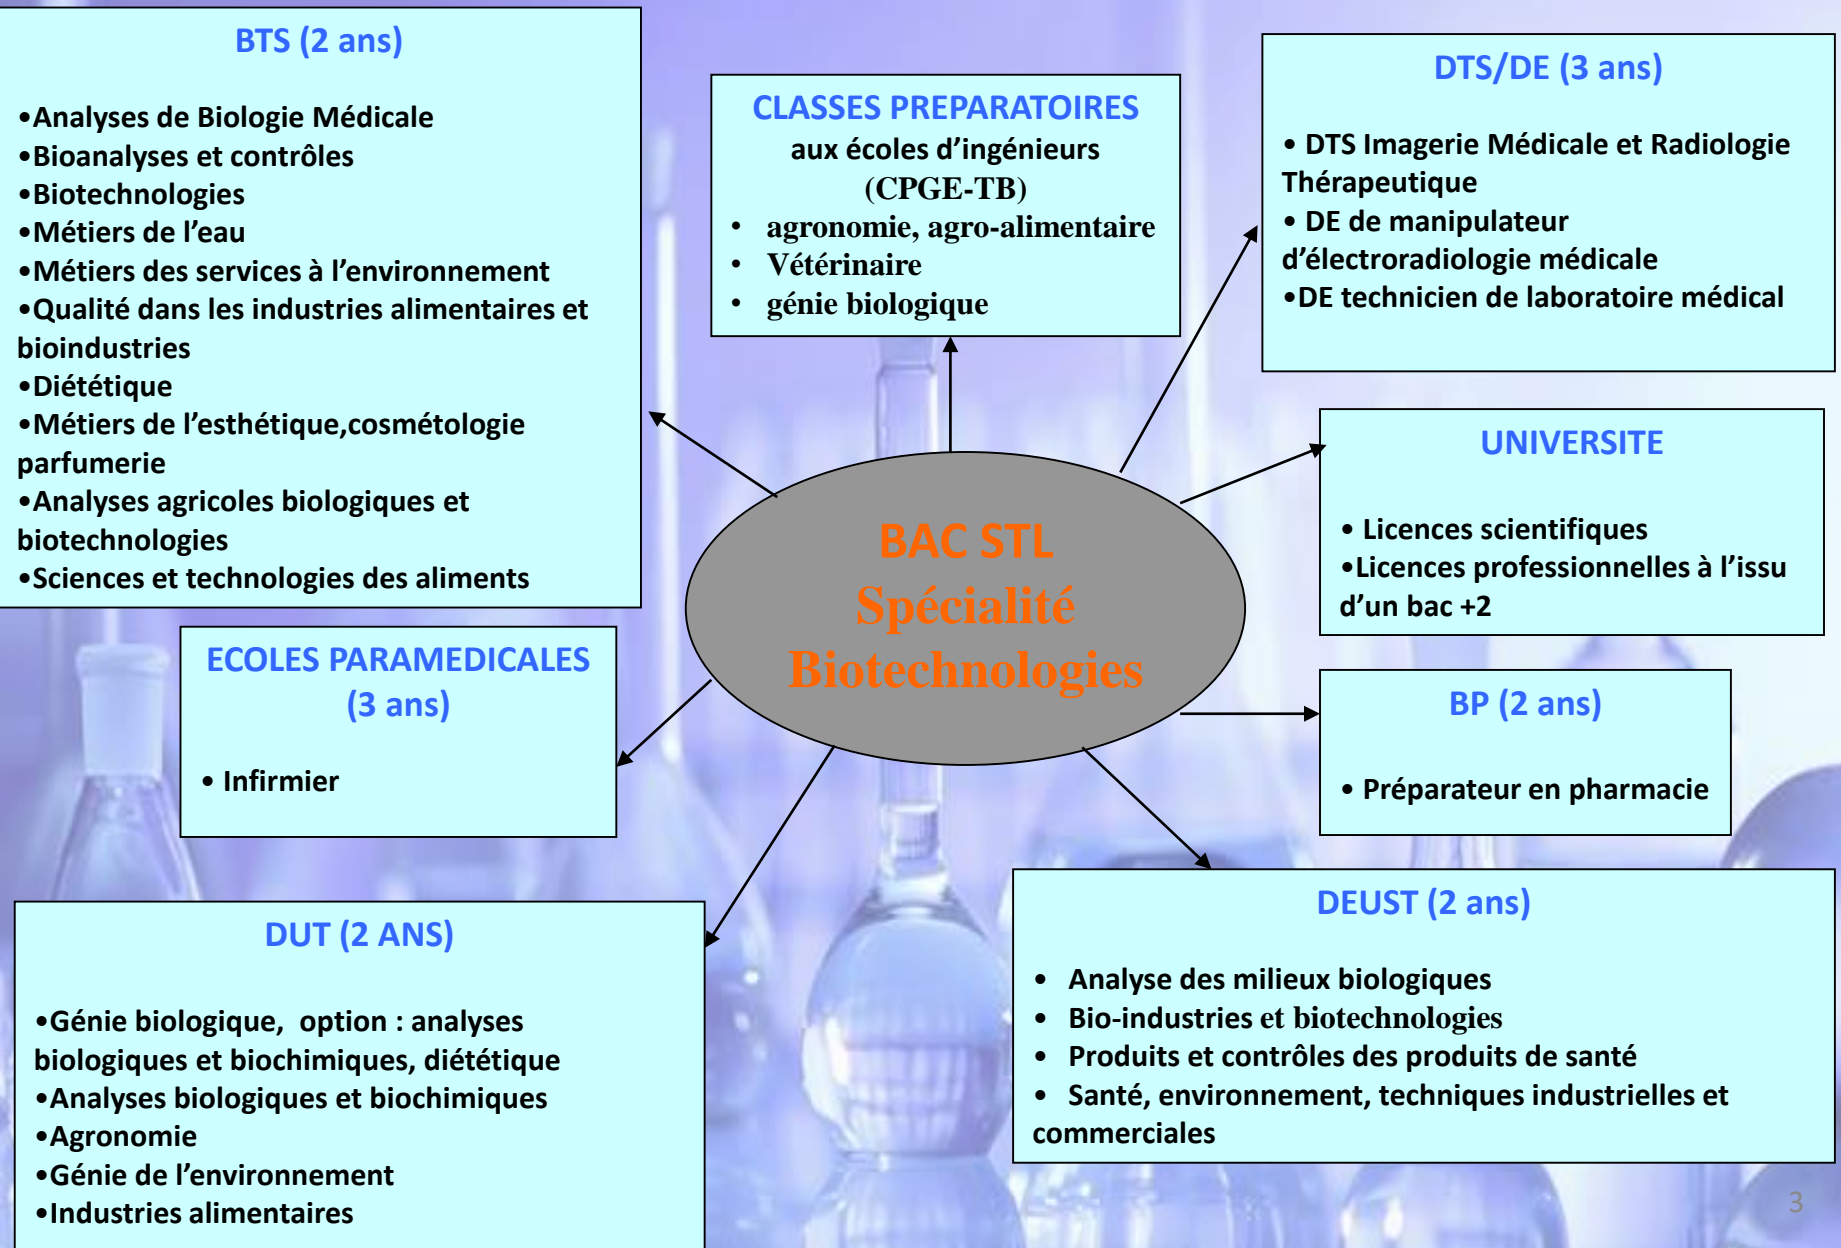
BTS (2 ans)

•Analyses de Biologie Médicale
•Bioanalyses et contrôles
•Biotechnologies
•Métiers de l'eau
•Métiers des services à l'environnement
•Qualité dans les industries alimentaires et bioindustries
•Diététique
•Métiers de l'esthétique,cosmétologie parfumerie
•Analyses agricoles biologiques et biotechnologies
•Sciences et technologies des aliments

CLASSES PREPARATOIRES
aux écoles d'ingénieurs
(CPGE-TB)
• agronomie, agro-alimentaire
• Vétérinaire
• génie biologique

DTS/DE (3 ans)

• DTS Imagerie Médicale et Radiologie Thérapeutique
• DE de manipulateur d'électroradiologie médicale
•DE technicien de laboratoire médical

UNIVERSITE

• Licences scientifiques
•Licences professionnelles à l'issu d'un bac +2

BAC STL
Spécialité
Biotechnologies

ECOLES PARAMEDICALES
(3 ans)

• Infirmier

BP (2 ans)

• Préparateur en pharmacie

DUT (2 ANS)

•Génie biologique, option : analyses biologiques et biochimiques, diététique
•Analyses biologiques et biochimiques
•Agronomie
•Génie de l'environnement
•Industries alimentaires

DEUST (2 ans)

• Analyse des milieux biologiques
• Bio-industries et biotechnologies
• Produits et contrôles des produits de santé
• Santé, environnement, techniques industrielles et commerciales

3